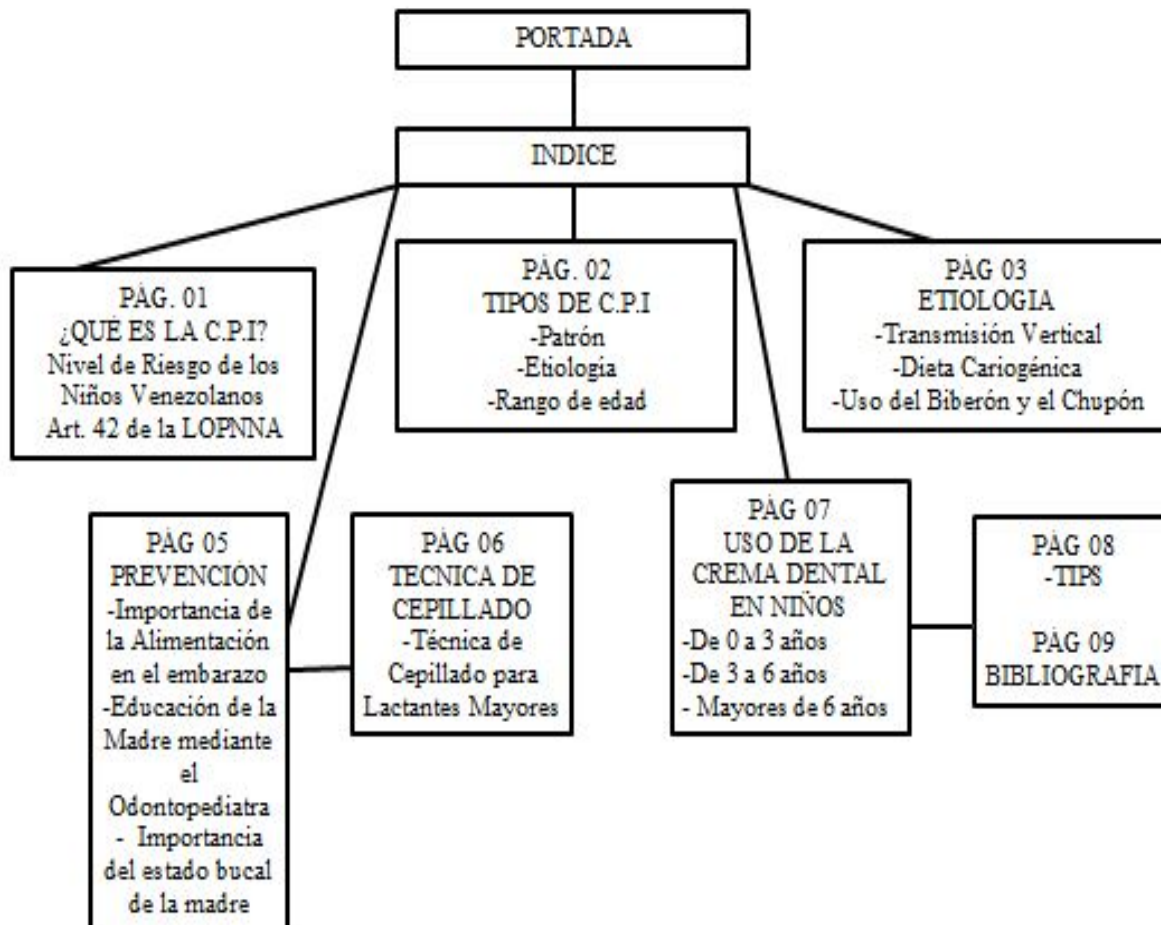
PORTADA

INDICE

PÁG. 01
¿QUÉ ES LA C.P.I?
Nivel de Riesgo de los Niños Venezolanos
Art. 42 de la LOPNNA

PÁG. 02
TIPOS DE C.P.I
-Patrón
-Etiologia
-Rango de edad

PÁG 03
ETIOLOGIA
-Transmisión Vertical
-Dieta Cariogénica
-Uso del Biberón y el Chupón

PÁG 05
PREVENCIÓN
-Importancia de la Alimentación en el embarazo
-Educación de la Madre mediante el Odontopediatra
- Importancia del estado bucal de la madre

PÁG 06
TECNICA DE CEPILLADO
-Técnica de Cepillado para Lactantes Mayores

PÁG 07
USO DE LA CREMA DENTAL EN NIÑOS
-De 0 a 3 años
-De 3 a 6 años
- Mayores de 6 años

PÁG 08
-TIPS

PÁG 09
BIBLIOGRAFIA